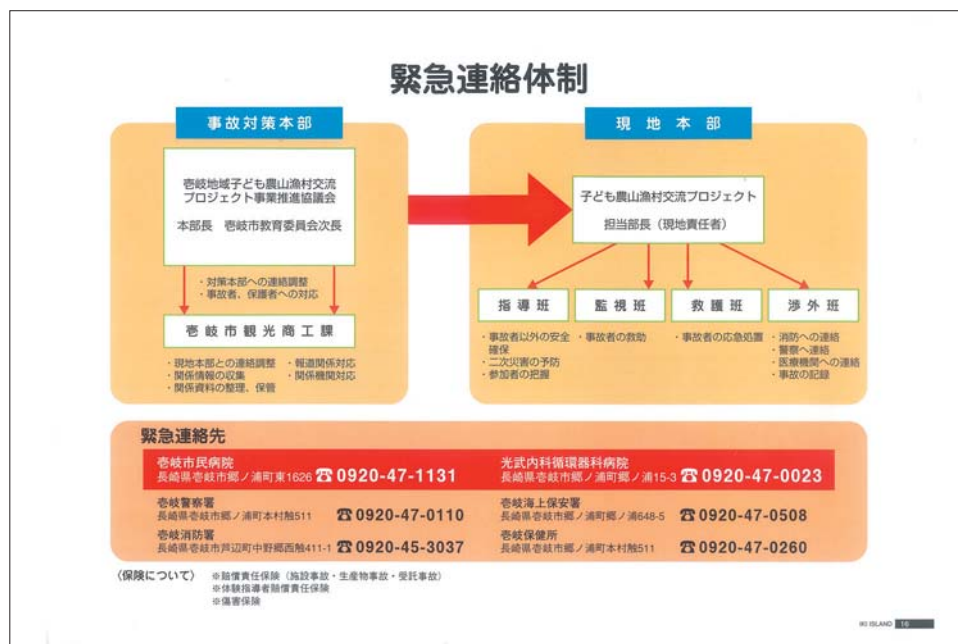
緊急連絡体制

事故対策本部

壱岐地域子ども農山漁村交流プロジェクト事業推進協議会

本部長　壱岐市教育委員会次長

・対策本部への連絡調整
・事故者、保護者への対応

壱岐市観光商工課

・現地本部との連絡調整
・関係情報の収集
・関係資料の整理、保管
・報道関係対応
・関係機関対応

現地本部

子ども農山漁村交流プロジェクト

担当部長（現地責任者）

指導班

・事故者以外の安全確保
・二次災害の予防
・参加者の把握

監視班

・事故者の救助

救護班

・事故者の応急処置

渉外班

・消防への連絡
・警察へ連絡
・医療機関への連絡
・事故の記録

緊急連絡先

壱岐市民病院
長崎県壱岐市郷ノ浦町東1626 ☎ 0920-47-1131

光武内科循環器科病院
長崎県壱岐市郷ノ浦町郷ノ浦15-3 ☎ 0920-47-0023

壱岐警察署
長崎県壱岐市郷ノ浦町本村触511 ☎ 0920-47-0110

壱岐海上保安署
長崎県壱岐市郷ノ浦町郷ノ浦648-5 ☎ 0920-47-0508

壱岐消防署
長崎県壱岐市芦辺町中野郷西触411-1 ☎ 0920-45-3037

壱岐保健所
長崎県壱岐市郷ノ浦町本村触511 ☎ 0920-47-0260

〈保険について〉 ※賠償責任保険（施設事故・生産物事故・受託事故）
※体験指導者賠償責任保険
※傷害保険

IKI ISLAND 16